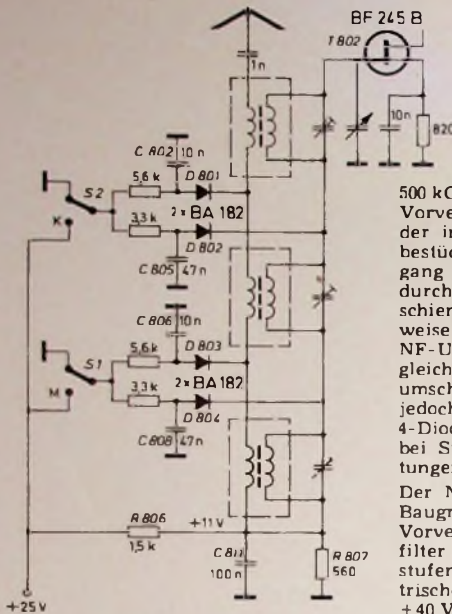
BF 245 B

T 802

1n

10n

820

C 802 10 n

D 801

5,6 k

S 2

K

3,3 k

2 x BA 182

D 802

C 805 47 n

C 806 10 n

5,6 k

D 803

S 1

M

3,3 k

2 x BA 182

D 804

C 808 47 n

R 806

+11 V

1,5 k

C 811

100 n

R 807

560

+25 V

500 kC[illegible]
Vorve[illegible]
der i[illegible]
bestüc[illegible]
gang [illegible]
durch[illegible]
schier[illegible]
weise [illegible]
NF-U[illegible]
gleich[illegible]
umsch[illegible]
jedoch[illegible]
4-Dioc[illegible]
bei S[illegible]
tunge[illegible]

Der N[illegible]
Baugr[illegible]
Vorve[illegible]
filter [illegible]
stufer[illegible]
trische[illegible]
+40 V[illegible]